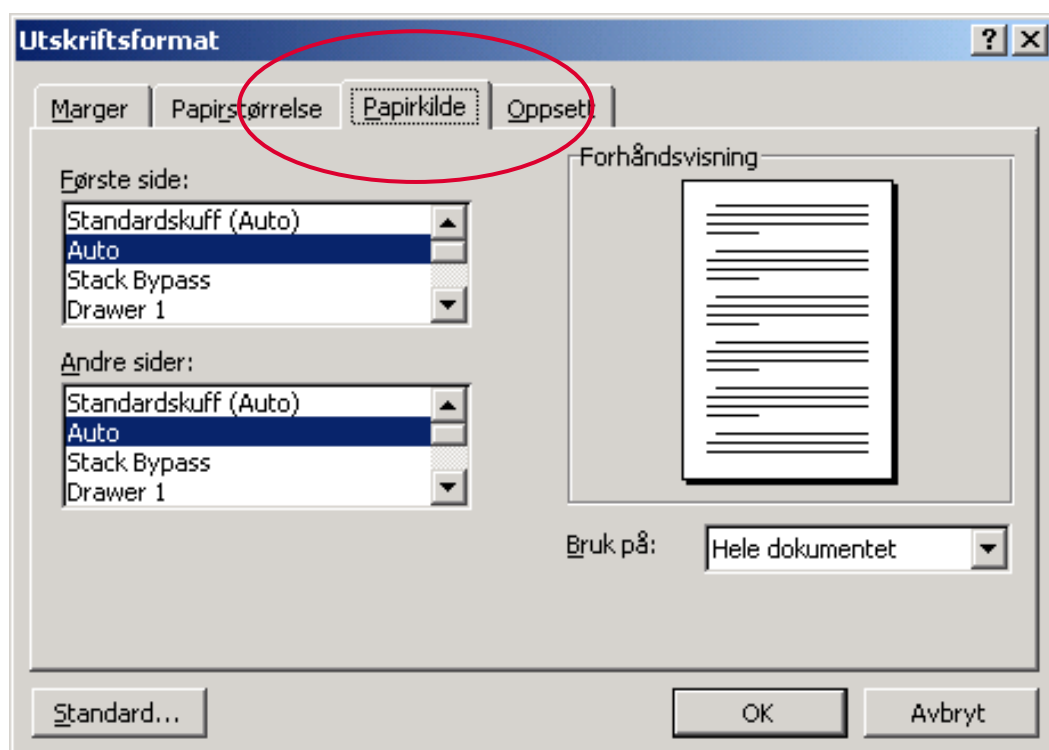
Utskriftsformat

?

Marger

Papirstørrelse

Papirkilde

Oppsett

Første side:

Standardskuff (Auto)
Auto
Stack Bypass
Drawer 1

Andre sider:

Standardskuff (Auto)
Auto
Stack Bypass
Drawer 1

Forhåndsvisning

Bruk på:

Hele dokumentet

Standard...

OK

Avbryt